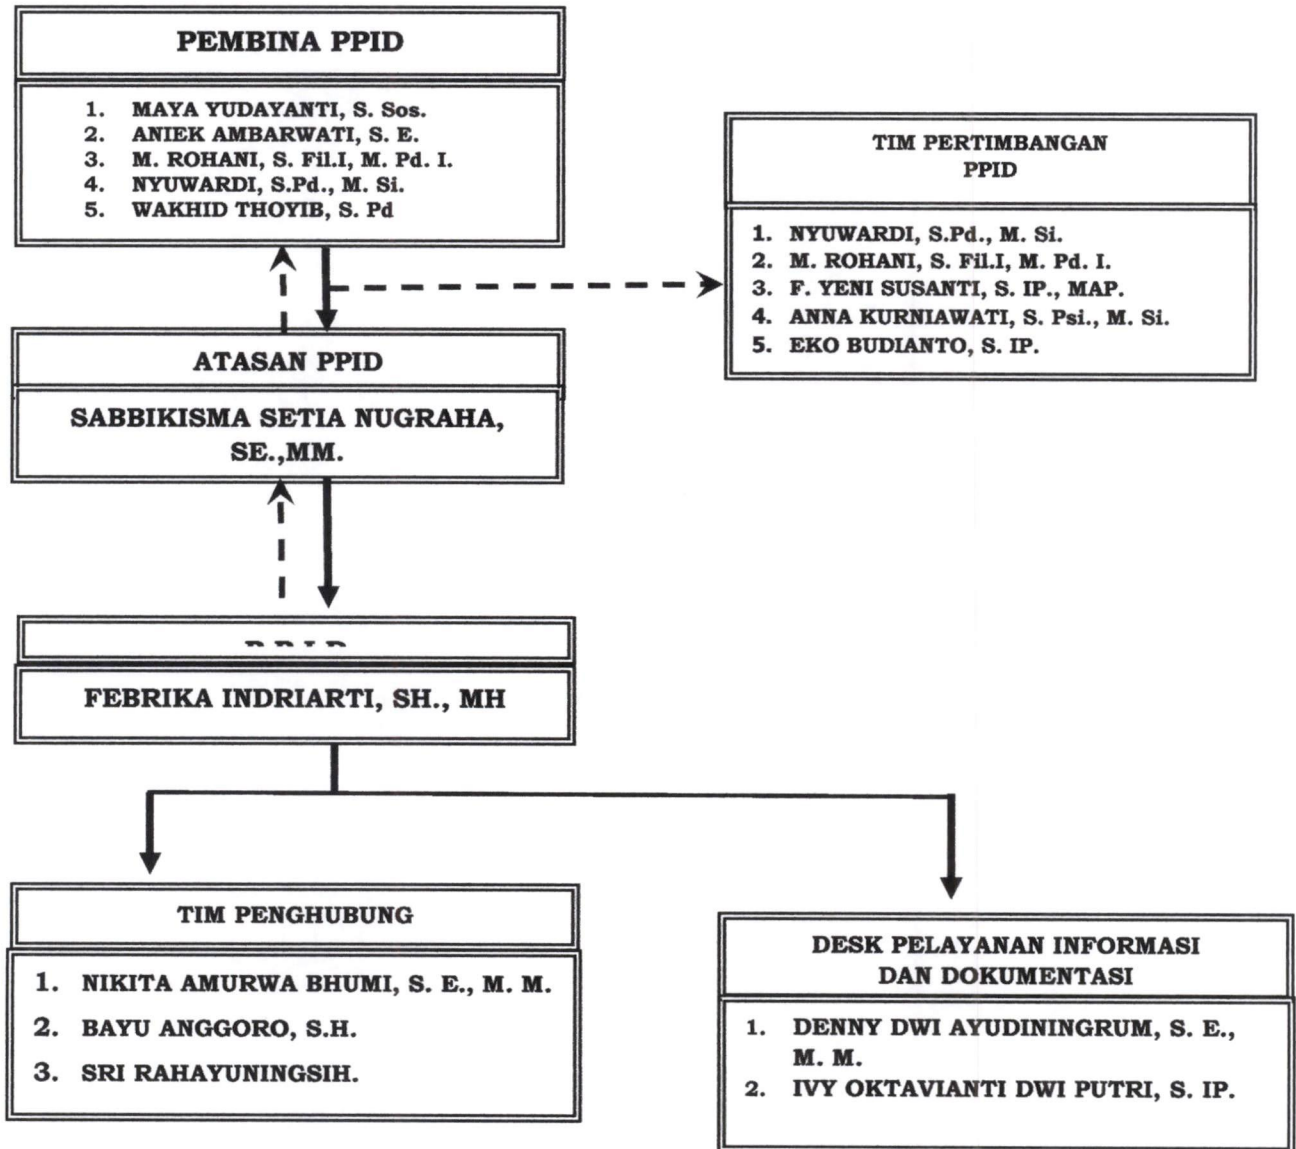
PEMBINA PPID

1. MAYA YUDAYANTI, S. Sos.
2. ANIEK AMBARWATI, S. E.
3. M. ROHANI, S. Fil.I, M. Pd. I.
4. NYUWARDI, S.Pd., M. Si.
5. WAKHID THOYIB, S. Pd

TIM PERTIMBANGAN PPID

1. NYUWARDI, S.Pd., M. Si.
2. M. ROHANI, S. Fil.I, M. Pd. I.
3. F. YENI SUSANTI, S. IP., MAP.
4. ANNA KURNIAWATI, S. Psi., M. Si.
5. EKO BUDIANTO, S. IP.

ATASAN PPID

SABBIKISMA SETIA NUGRAHA, SE.,MM.

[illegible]

FEBRIKA INDRIARTI, SH., MH

TIM PENGHUBUNG

1. NIKITA AMURWA BHUMI, S. E., M. M.
2. BAYU ANGGORO, S.H.
3. SRI RAHAYUNINGSIH.

DESK PELAYANAN INFORMASI DAN DOKUMENTASI

1. DENNY DWI AYUDININGRUM, S. E., M. M.
2. IVY OKTAVIANTI DWI PUTRI, S. IP.